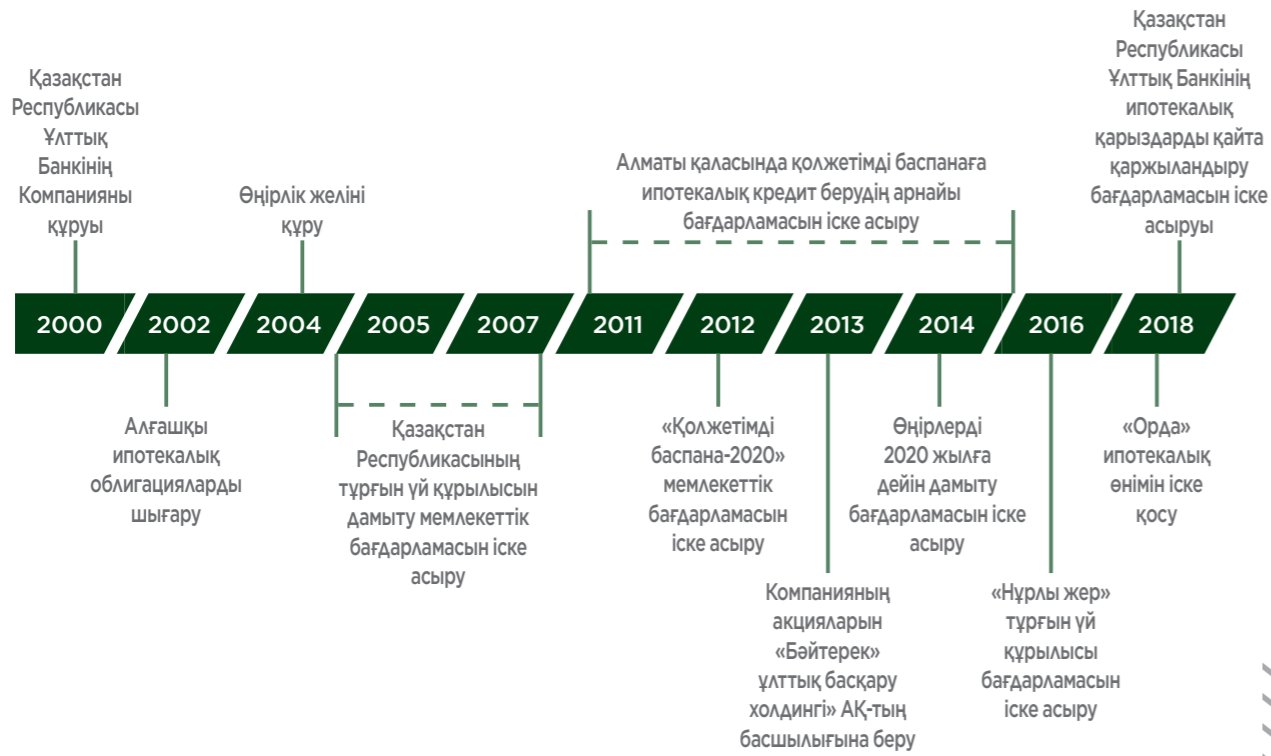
Қазақстан Республикасы Ұлттық Банкінің Компанияны құруы

Өңірлік желіні құру

Алматы қаласында қолжетімді баспанаға ипотекалық кредит берудің арнайы бағдарламасын іске асыру

Қазақстан Республикасы Ұлттық Банкінің ипотекалық қарыздарды қайта қаржыландыру бағдарламасын іске асыруы

2000

2002

2004

2005

2007

2011

2012

2013

2014

2016

2018

Алғашқы ипотекалық облигацияларды шығару

Қазақстан Республикасының тұрғын үй құрылысын дамыту мемлекеттік бағдарламасын іске асыру

«Қолжетімді баспана-2020» мемлекеттік бағдарламасын іске асыру

Компанияның акцияларын «Бәйтерек» ұлттық басқару холдингі» АҚ-тың басшылығына беру

Өңірлерді 2020 жылға дейін дамыту бағдарламасын іске асыру

«Нұрлы жер» тұрғын үй құрылысы бағдарламасын іске асыру

«Орда» ипотекалық өнімін іске қосу